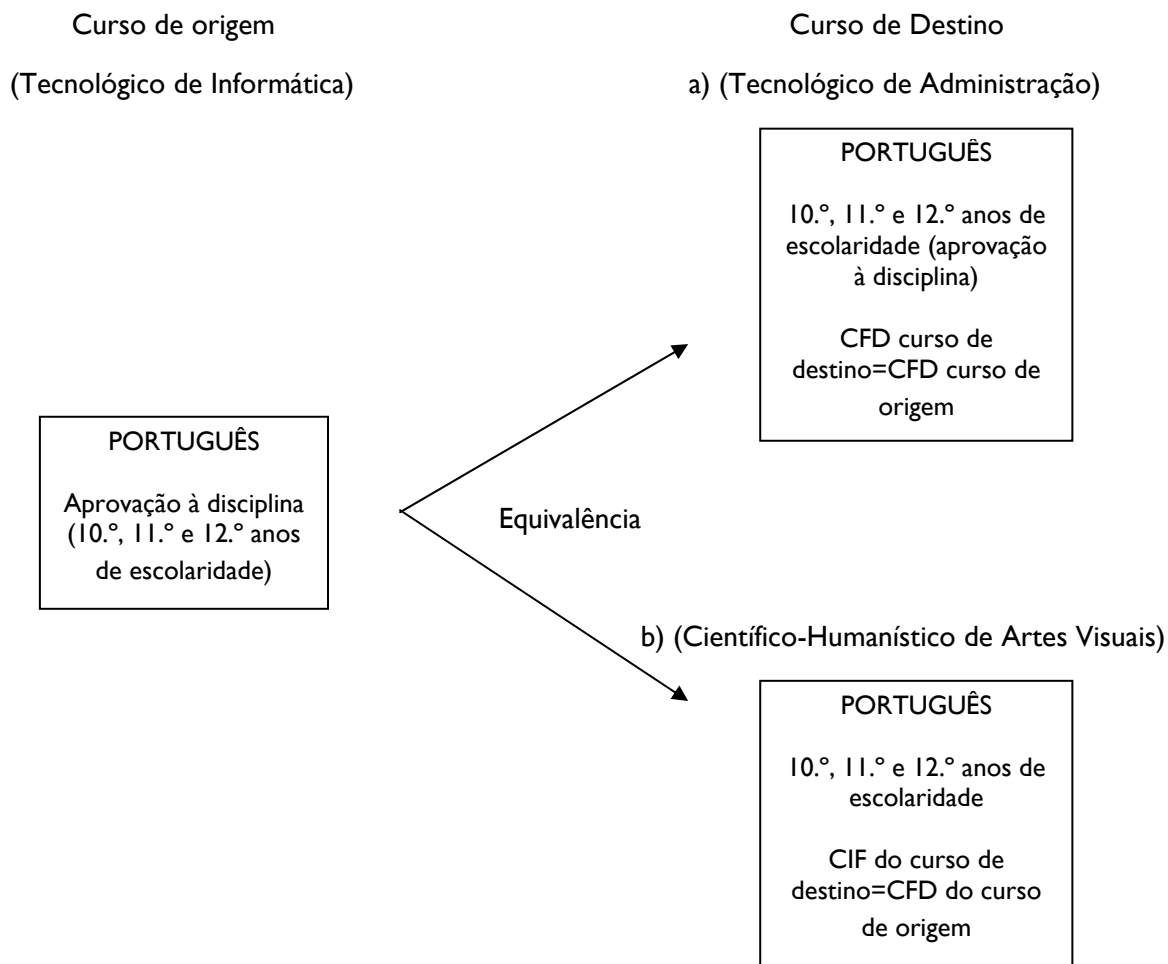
Curso de origem

(Tecnológico de Informática)

Curso de Destino

a) (Tecnológico de Administração)

PORTUGUÊS

10.º, 11.º e 12.º anos de escolaridade (aprovação à disciplina)

CFD curso de destino=CFD curso de origem

PORTUGUÊS

Aprovação à disciplina (10.º, 11.º e 12.º anos de escolaridade)

Equivalência

b) (Científico-Humanístico de Artes Visuais)

PORTUGUÊS

10.º, 11.º e 12.º anos de escolaridade

CIF do curso de destino=CFD do curso de origem